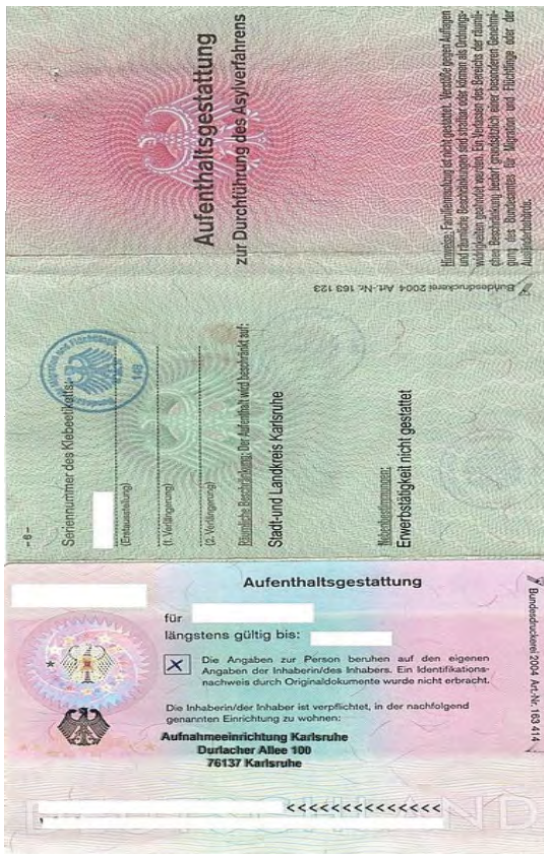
Aufenthaltsgestattung
zur Durchführung des Asylverfahrens

Hinweis: Familienmitglied ist nicht gestattet. Verstöße gegen Auflagen und räumliche Beschränkungen sind strafbar oder können als Ordnungswidrigkeiten geahndet werden. Ein Verlassen des Bereichs der räumlichen Beschränkung bedarf grundsätzlich einer besonderen Genehmigung des Bundesamtes für Migration und Flüchtlinge oder der Ausländerbehörde.

Bundesdruckerei 2004 Art.-Nr. 163 123

- 6 -
Seriennummer des Klebeetiketts:

(Erstausstellung)

(1. Verlängerung)

(2. Verlängerung)

Räumliche Beschränkung: Der Aufenthalt wird beschränkt auf:
Stadt-und Landkreis Karlsruhe

Nebenbestimmungen:
Erwerbstätigkeit nicht gestattet

Aufenthaltsgestattung
für
längstens gültig bis:
X Die Angaben zur Person beruhen auf den eigenen Angaben der Inhaberin/des Inhabers. Ein Identifikationsnachweis durch Originaldokumente wurde nicht erbracht.
Die Inhaberin/der Inhaber ist verpflichtet, in der nachfolgend genannten Einrichtung zu wohnen:
Aufnahmeeinrichtung Karlsruhe
Durlacher Allee 100
76137 Karlsruhe

Bundesdruckerei 2004 Art.-Nr. 163 414

<<<<<<<<<<<<<<

DEUTSCHLAND